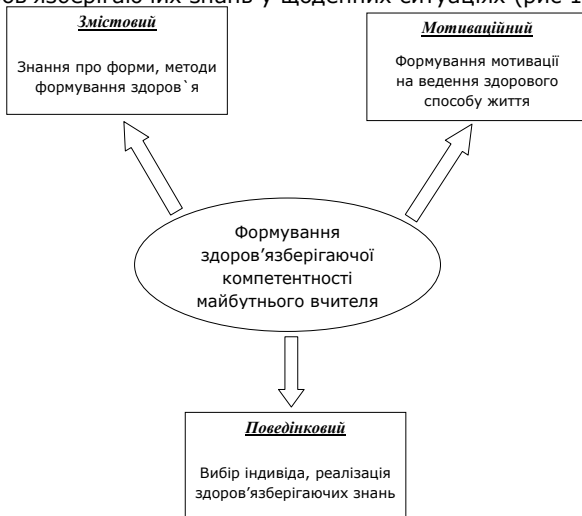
ов'язберігаючих знань у щоденних ситуаціях (рис 1

Змістовий

Знання про форми, методи формування здоров`я

Мотиваційний

Формування мотивації на ведення здорового способу життя

Формування здоров'язберігаючої компетентності майбутнього вчителя

Поведінковий

Вибір індивіда, реалізація здоров'язберігаючих знань